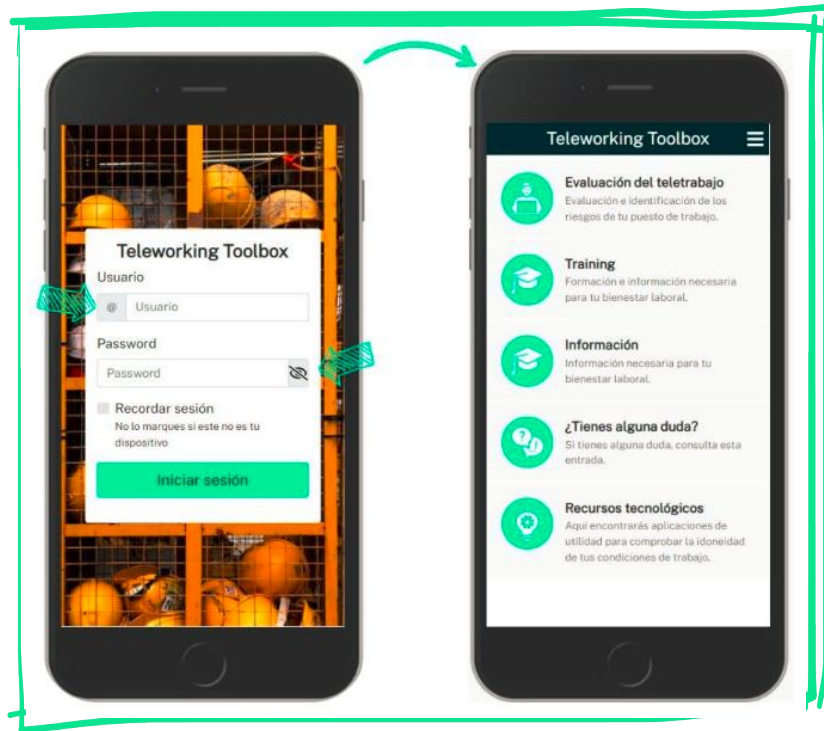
Teleworking Toolbox

Usuario

@ Usuario

Password

Password

Recordar sesión

No lo marques si este no es tu dispositivo

Iniciar sesión

Teleworking Toolbox

Evaluación del teletrabajo
Evaluación e identificación de los riesgos de tu puesto de trabajo.

Training
Formación e información necesaria para tu bienestar laboral.

Información
Información necesaria para tu bienestar laboral.

¿Tienes alguna duda?
Si tienes alguna duda, consulta esta entrada.

Recursos tecnológicos
Aquí encontrarás aplicaciones de utilidad para comprobar la idoneidad de tus condiciones de trabajo.